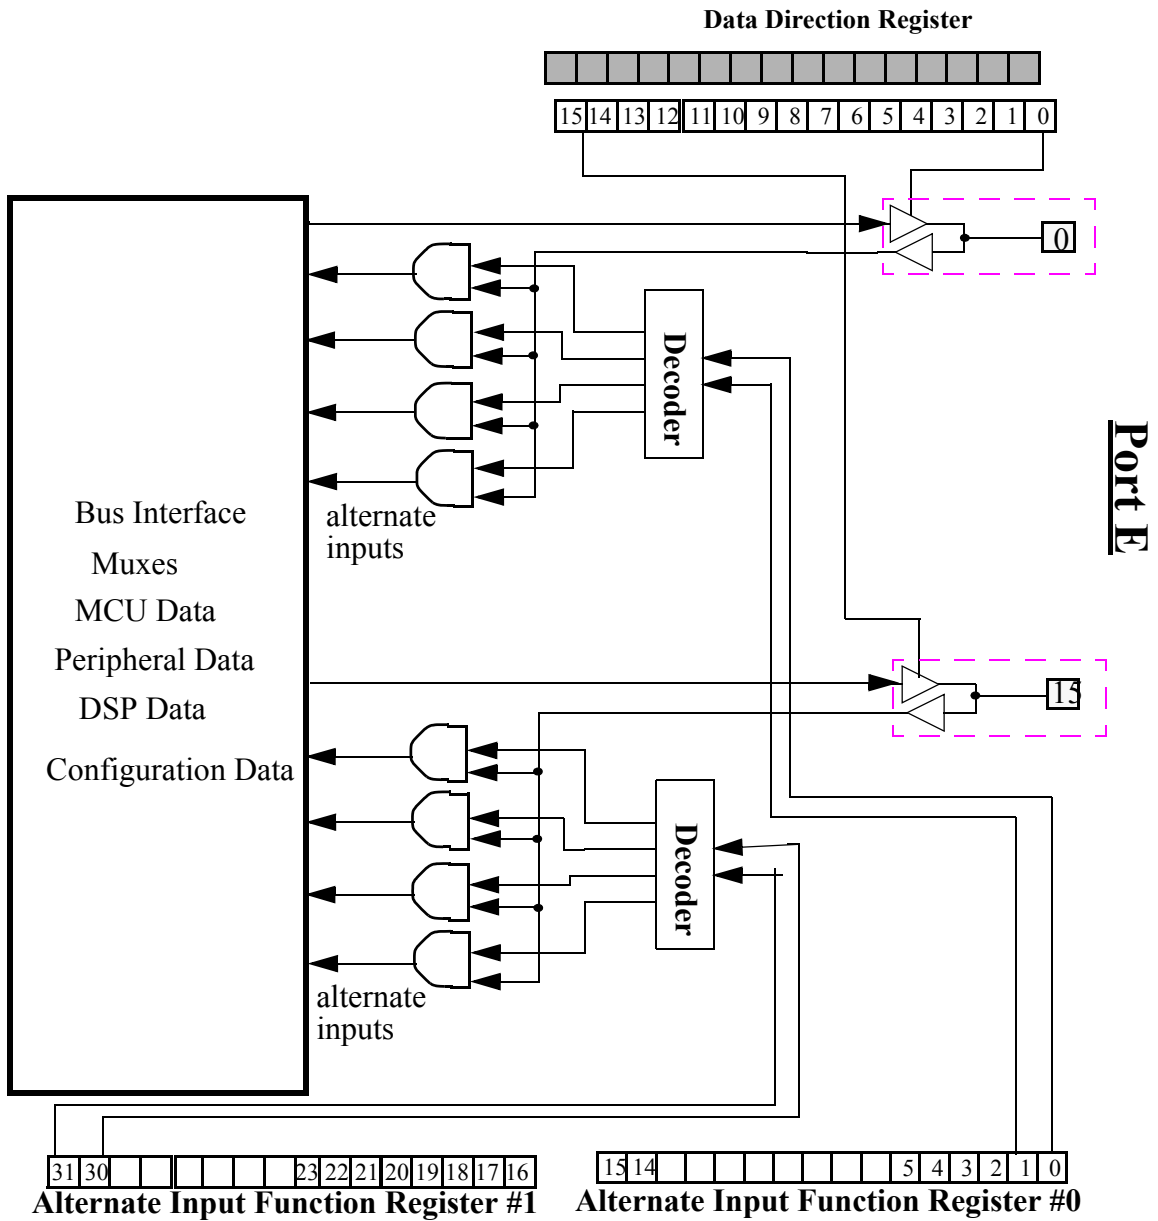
Data Direction Register

15 14 13 12 11 10 9 8 7 6 5 4 3 2 1 0

0

Decoder

Port E

Bus Interface
Muxes
MCU Data
Peripheral Data
DSP Data
Configuration Data

alternate inputs

15

Decoder

alternate inputs

31 30 23 22 21 20 19 18 17 16
Alternate Input Function Register #1

15 14 5 4 3 2 1 0
Alternate Input Function Register #0